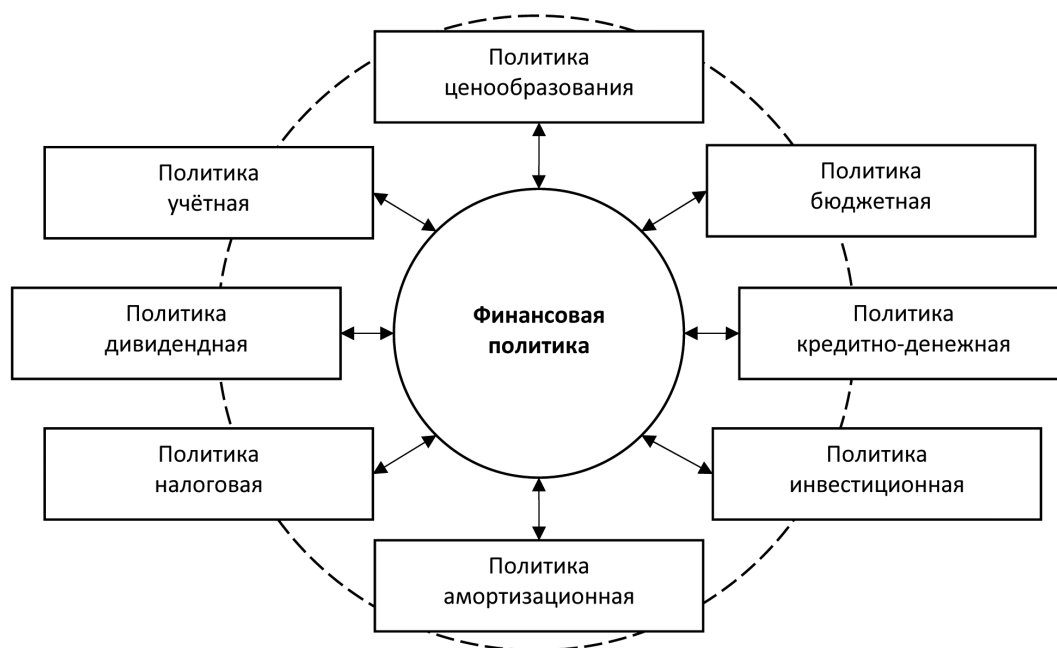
Политика ценообразования

Политика учётная

Политика бюджетная

Политика дивидендная

**Финансовая политика**

Политика кредитно-денежная

Политика налоговая

Политика инвестиционная

Политика амортизационная